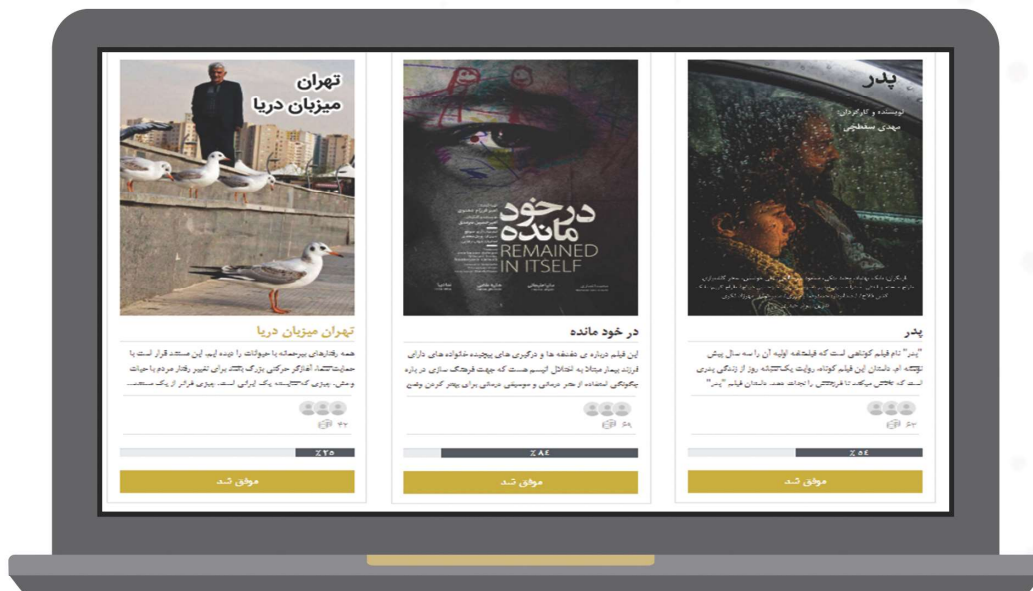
پدر

نویسنده و کارگردان
مهدی سفطچی

پدر

"پدر" نام فیلم کوتاهی است که فیلمنامه اولیه آن را سه سال پیش نوشته ام. داستان این فیلم کوتاه، روایت یک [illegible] روز از زندگی پدری است که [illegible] میکند تا فرزندش را نجات دهد. داستان فیلم "پدر"

۶۳

٪ ۵۴

موفق شد

درخود مانده
REMAINED IN ITSELF

در خود مانده

این فیلم درباره ی دغدغه ها و درگیری های پیچیده خانواده های دارای فرزند بیمار مبتلا به اختلال اتیسم هست که جهت فرهنگ سازی در باره چگونگی استفاده از هنر درمانی و موسیقی درمانی برای بهتر کردن وضع

۶۹

٪ ۸۲

موفق شد

تهران
میزبان دریا

تهران میزبان دریا

همه رفتارهای بیرحمانه با حیوانات را دیده ایم. این مستند قرار است با حمایت شما، آغازگر حرکتی بزرگ باشد برای تغییر رفتار مردم با حیوانات. وحش، چیزی که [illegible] یک ایرانی است. چیزی فراتر از یک مستند...

۴۲

٪ ۲۵

موفق شد